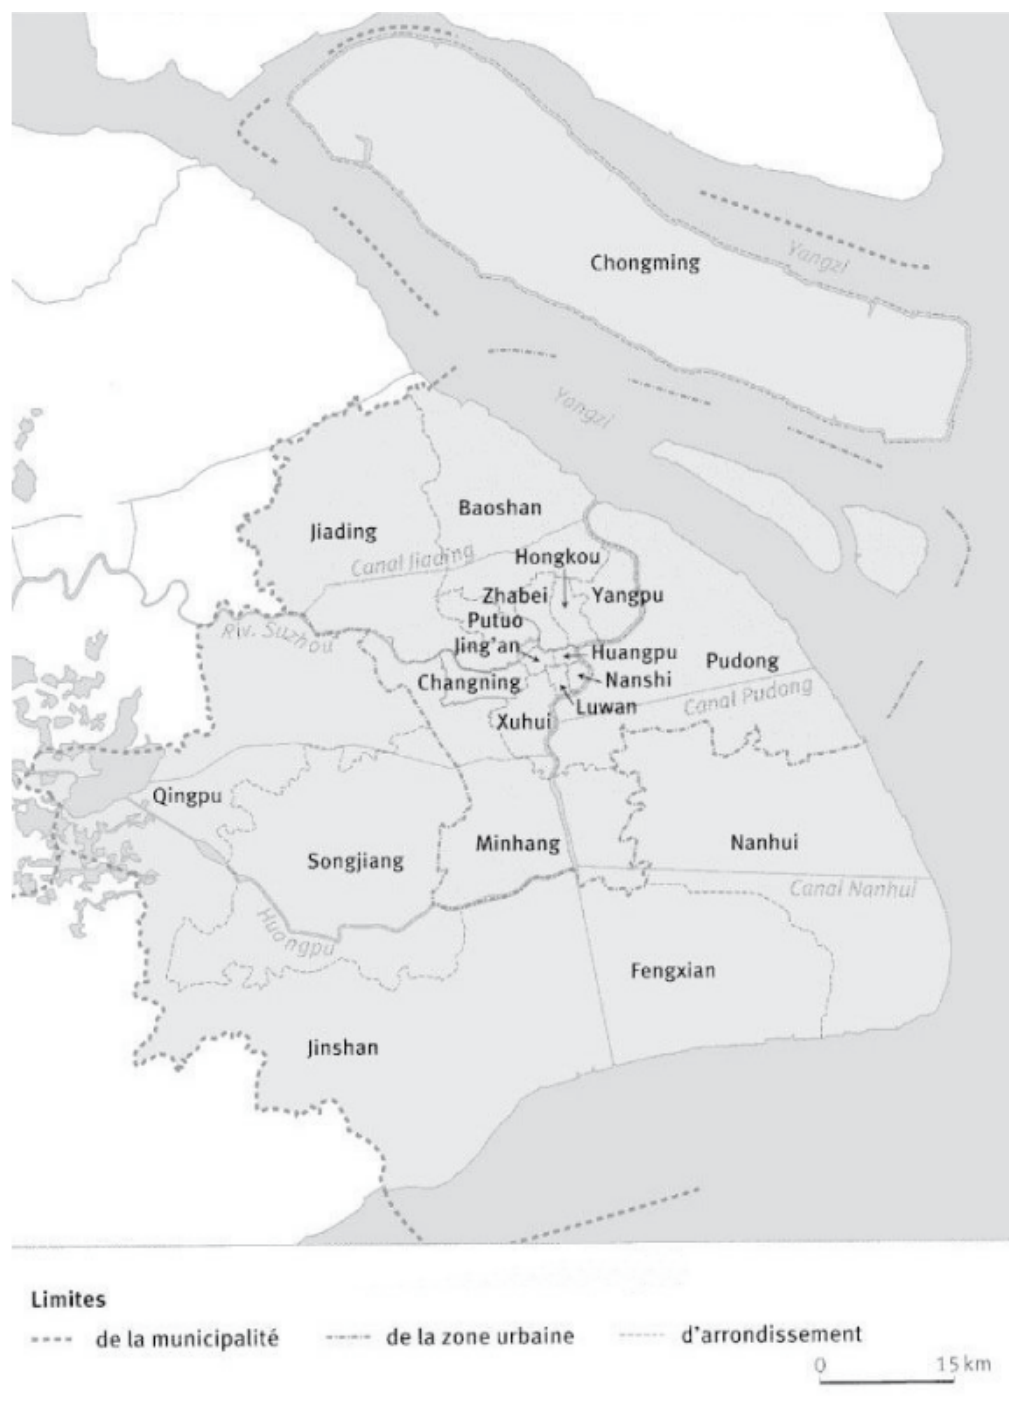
Chongming
Yangzi
Yangzi
Baoshan
Jiading
Canal Jiading
Hongkou
Zhabei
Yangpu
Putuo
Riv. Suzhou
Jing'an
Huangpu
Pudong
Changning
Nanshi
Luwan
Canal Pudong
Xuhui
Qingpu
Songjiang
Minhang
Nanhui
Canal Nanhui
Huangpu
Fengxian
Jinshan

Limites
de la municipalité
de la zone urbaine
d'arrondissement
0
15 km